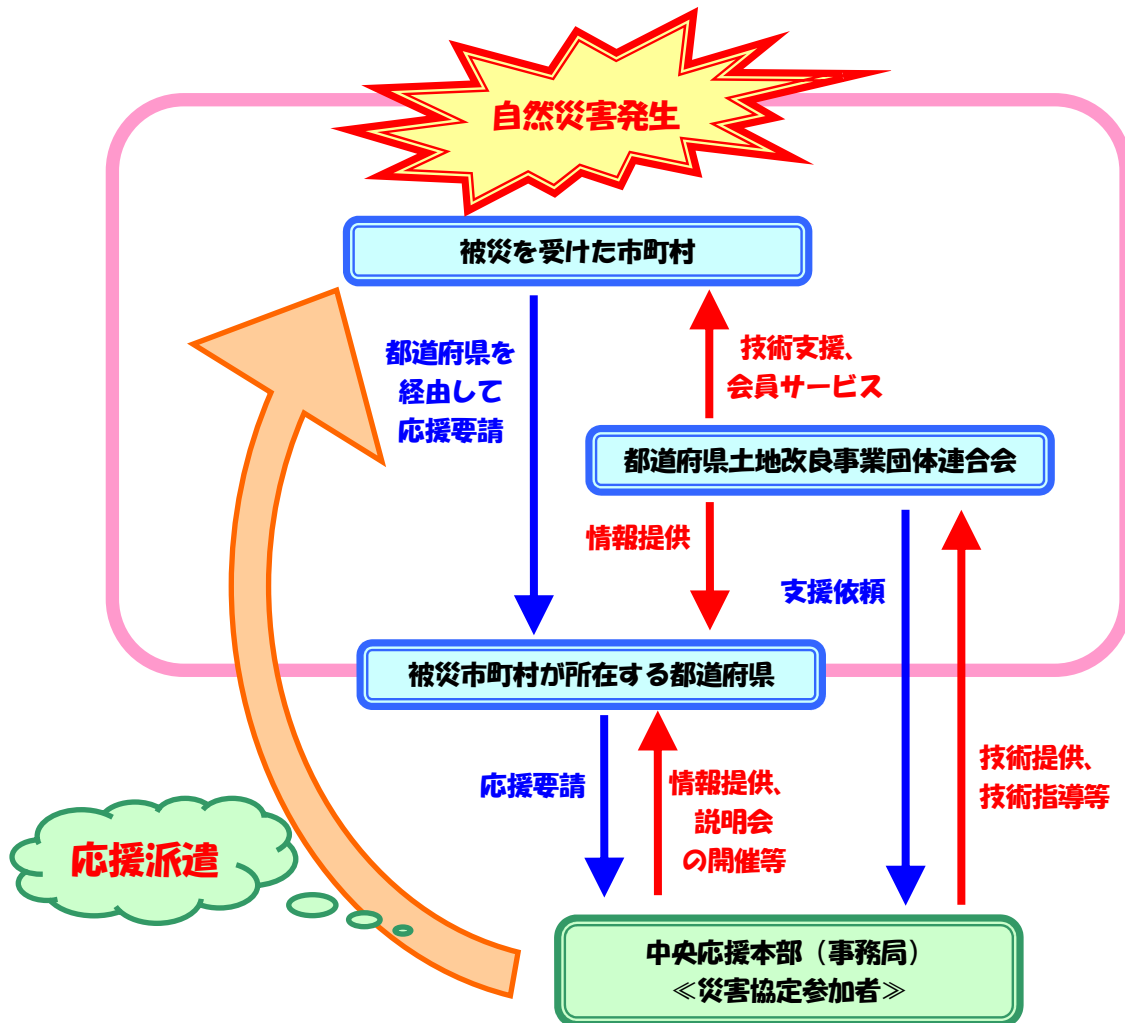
自然災害発生

被災を受けた市町村

都道府県を経由して応援要請

技術支援、会員サービス

都道府県土地改良事業団体連合会

情報提供

支援依頼

被災市町村が所在する都道府県

応援要請

情報提供、説明会の開催等

技術提供、技術指導等

応援派遣

中央応援本部（事務局）
≪災害協定参加者≫